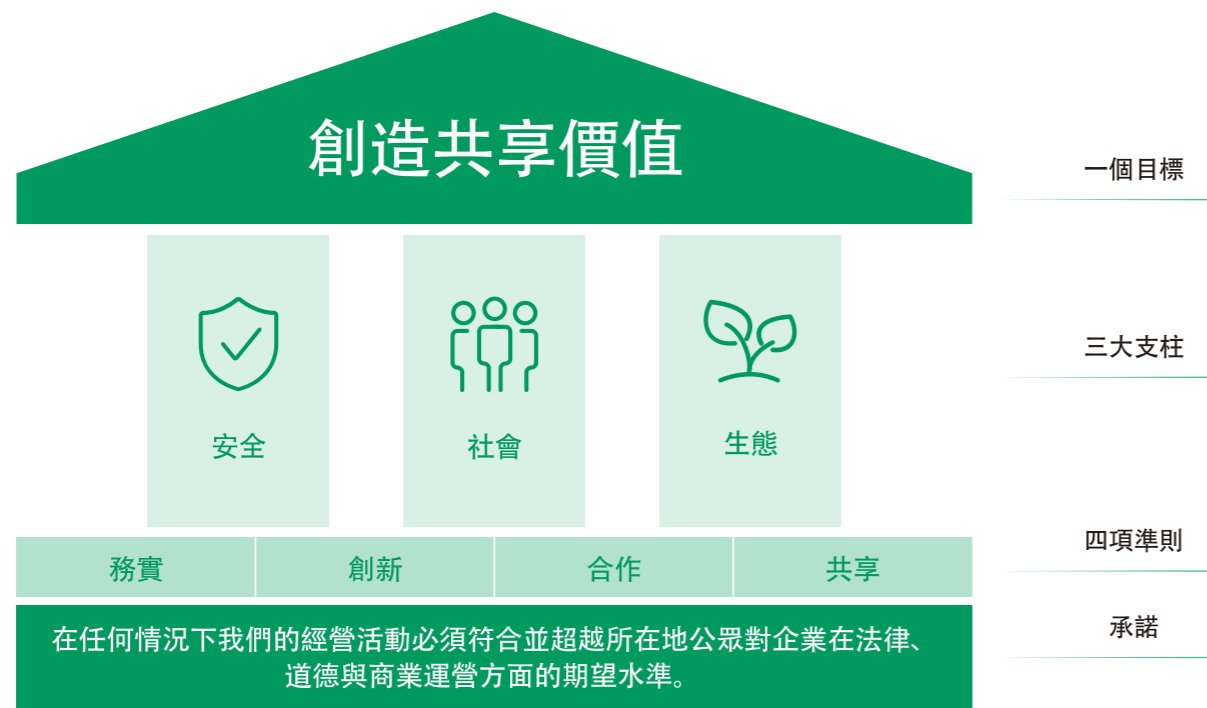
創造共享價值

一個目標

安全

社會

生態

三大支柱

| 務實 | 創新 | 合作 | 共享 |
|---|---|---|---|

四項準則

在任何情況下我們的經營活動必須符合並超越所在地公眾對企業在法律、道德與商業運營方面的期望水準。

承諾